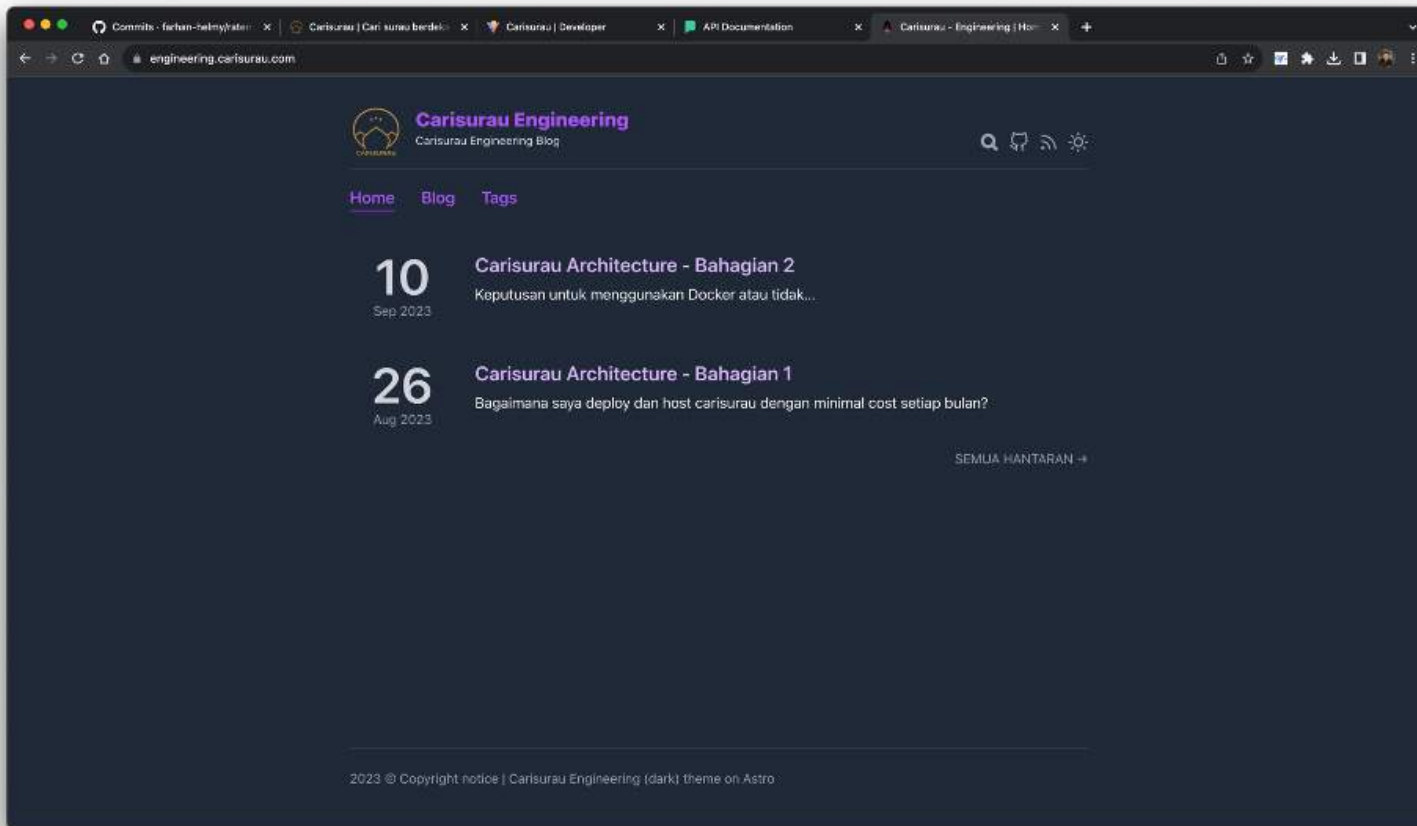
Commits · farhan-helmy/caris | Carisurau | Cari surau berdeka | Carisurau | Developer | API Documentation | Carisurau - Engineering | Hom

engineering.carisurau.com

CARISURAU

Carisurau Engineering
Carisurau Engineering Blog

Home Blog Tags

10
Sep 2023

Carisurau Architecture - Bahagian 2
Keputusan untuk menggunakan Docker atau tidak...

26
Aug 2023

Carisurau Architecture - Bahagian 1
Bagaimana saya deploy dan host carisurau dengan minimal cost setiap bulan?

SEMUA HANTARAN →

2023 © Copyright notice | Carisurau Engineering (dark) theme on Astro